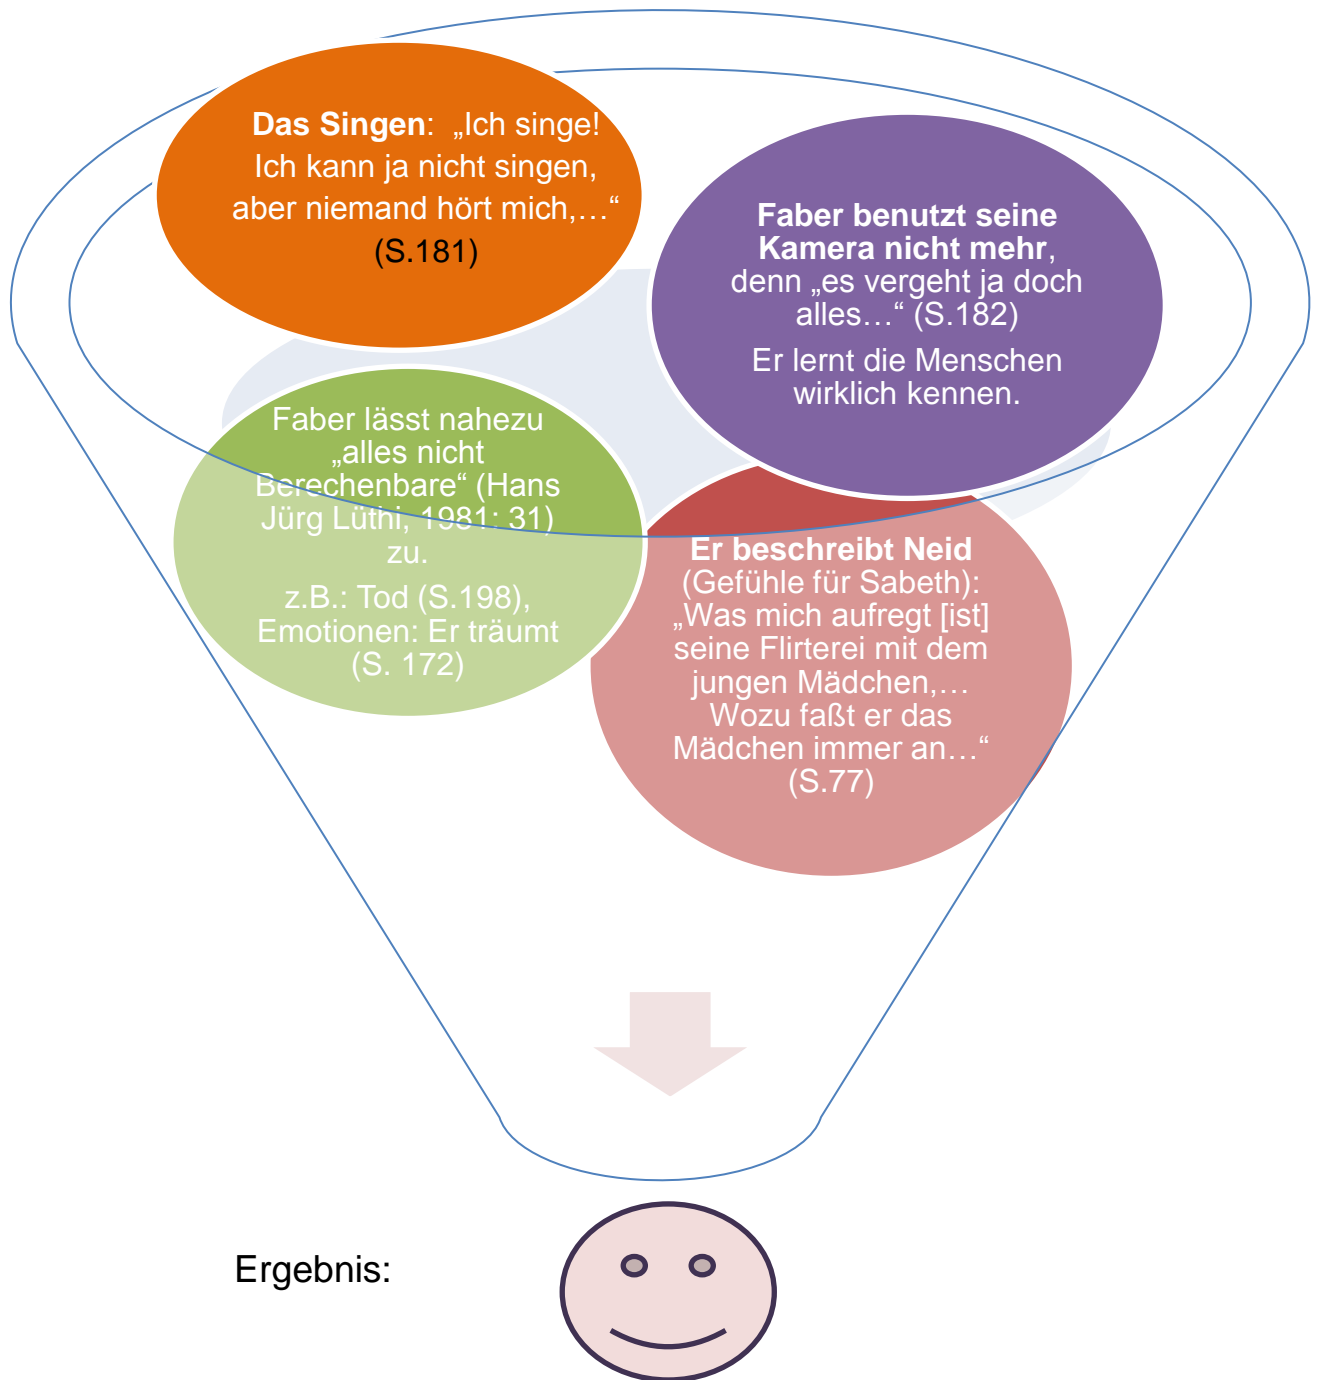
**Das Singen**: „Ich singe! Ich kann ja nicht singen, aber niemand hört mich,…“ (S.181)

**Faber benutzt seine Kamera nicht mehr**, denn „es vergeht ja doch alles…“ (S.182)

Er lernt die Menschen wirklich kennen.

Faber lässt nahezu „alles nicht Berechenbare“ (Hans Jürg Lüthi, 1981: 31) zu.

z.B.: Tod (S.198), Emotionen: Er träumt (S. 172)

**Er beschreibt Neid** (Gefühle für Sabeth): „Was mich aufregt [ist] seine Flirterei mit dem jungen Mädchen,… Wozu faßt er das Mädchen immer an…“ (S.77)

Ergebnis: